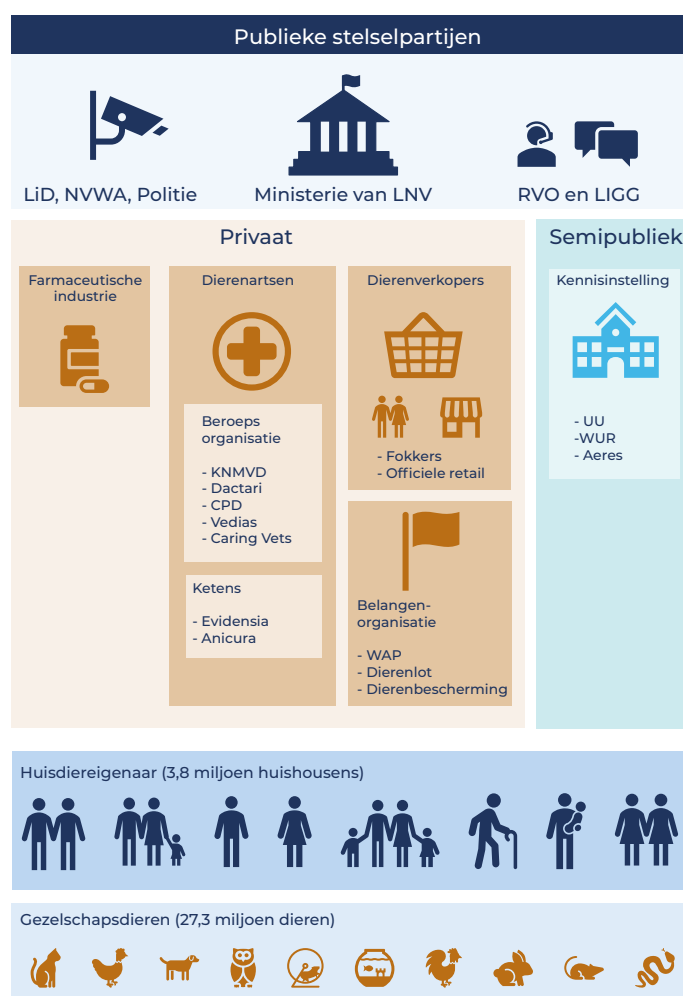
Publieke stelselpartijen

LiD, NVWA, Politie

Ministerie van LNV

RVO en LIGG

Privaat

Semipubliek

Farmaceutische industrie

Dierenartsen

Beroeps organisatie

- KNMVD
- Dactari
- CPD
- Vedias
- Caring Vets

Ketens

- Evidensia
- Anicura

Dierenverkopers

- Fokkers
- Officiele retail

Belangen-organisatie

- WAP
- Dierenlot
- Dierenbescherming

Kennisinstelling

- UU
-WUR
- Aeres

Huisdiereigenaar (3,8 miljoen huishousens)

Gezelschapsdieren (27,3 miljoen dieren)